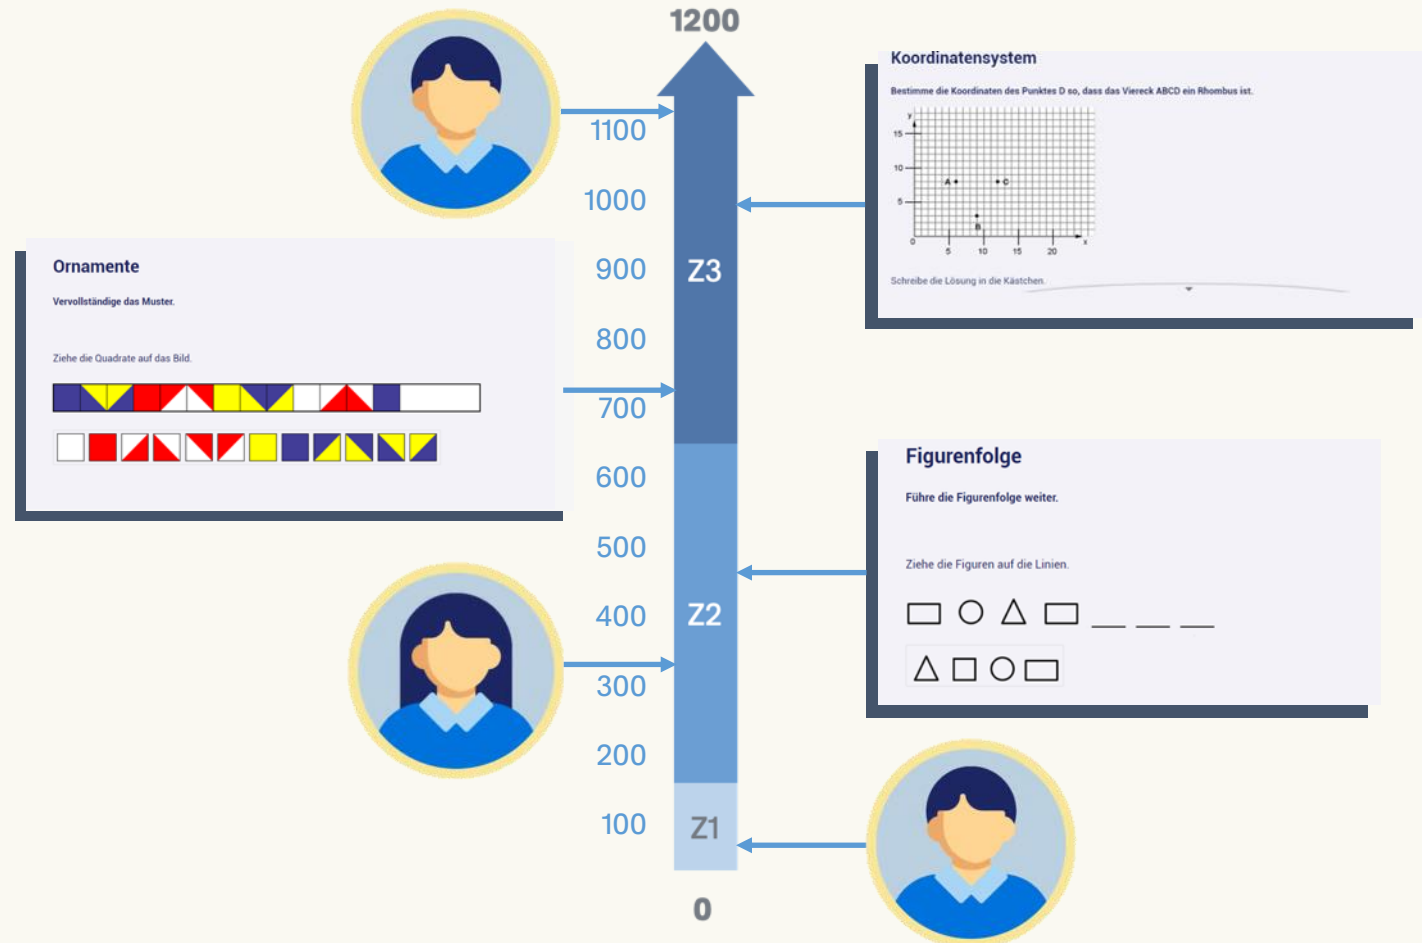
1200
1100
1000
900
800
700
600
500
400
300
200
100
0
Z3
Z2
Z1

Koordinatensystem

Bestimme die Koordinaten des Punktes D so, dass das Viereck ABCD ein Rhombus ist.

y
15
10
5
0
5
10
15
20
x
A
C
B

Schreibe die Lösung in die Kästchen.

Ornamente

Vervollständige das Muster.

Ziehe die Quadrate auf das Bild.

Figurenfolge

Führe die Figurenfolge weiter.

Ziehe die Figuren auf die Linien.